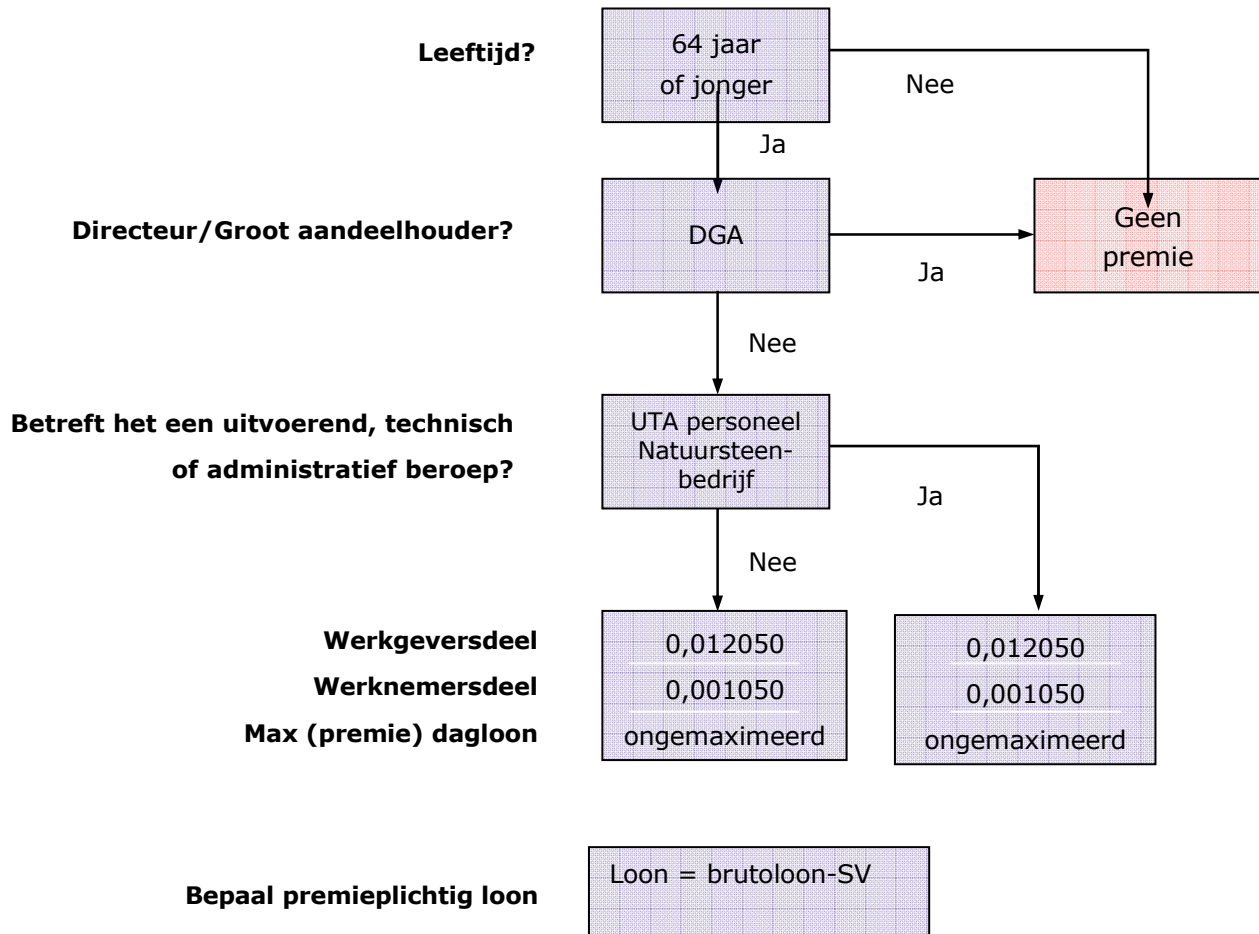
Leeftijd?

64 jaar of jonger

Nee

Ja

Directeur/Groot aandeelhouder?

DGA

Geen premie

Ja

Nee

Betreft het een uitvoerend, technisch of administratief beroep?

UTA personeel Natuursteenbedrijf

Ja

Nee

Werkgeversdeel

Werknemersdeel

Max (premie) dagloon

0,012050
0,001050
ongemaximeerd

0,012050
0,001050
ongemaximeerd

Bepaal premieplichtig loon

Loon = brutoloon-SV